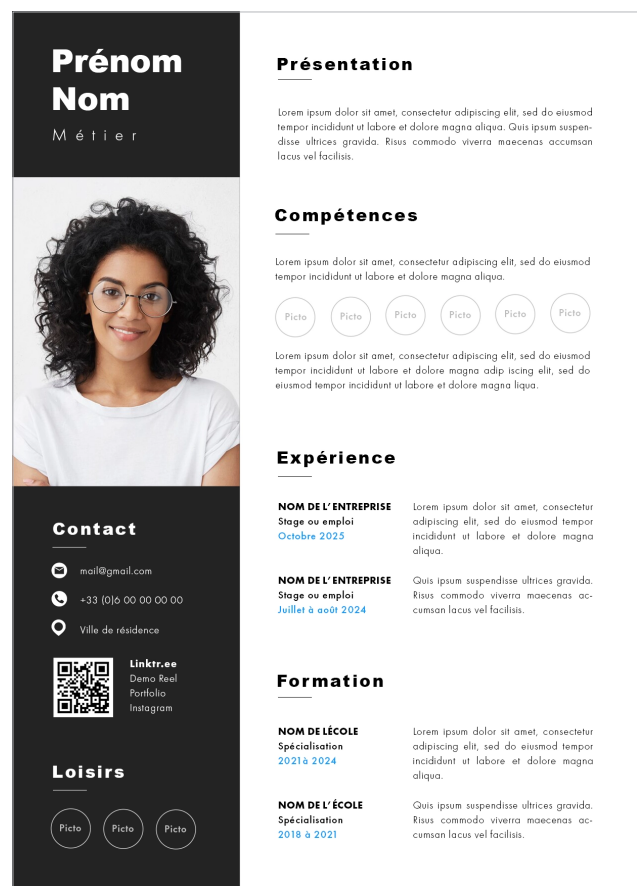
Prénom
Nom
Métier

Contact

mail@gmail.com

+33 (0)6 00 00 00 00

Ville de résidence

Linktr.ee
Demo Reel
Portfolio
Instagram

Loisirs

Picto
Picto
Picto

Présentation

Lorem ipsum dolor sit amet, consectetur adipiscing elit, sed do eiusmod tempor incididunt ut labore et dolore magna aliqua. Quis ipsum suspendisse ultrices gravida. Risus commodo viverra maecenas accumsan lacus vel facilisis.

Compétences

Lorem ipsum dolor sit amet, consectetur adipiscing elit, sed do eiusmod tempor incididunt ut labore et dolore magna aliqua.

Picto
Picto
Picto
Picto
Picto
Picto

Lorem ipsum dolor sit amet, consectetur adipiscing elit, sed do eiusmod tempor incididunt ut labore et dolore magna adip iscing elit, sed do eiusmod tempor incididunt ut labore et dolore magna liqua.

Expérience

NOM DE L'ENTREPRISE
Stage ou emploi
Octobre 2025

Lorem ipsum dolor sit amet, consectetur adipiscing elit, sed do eiusmod tempor incididunt ut labore et dolore magna aliqua.

NOM DE L'ENTREPRISE
Stage ou emploi
Juillet à août 2024

Quis ipsum suspendisse ultrices gravida. Risus commodo viverra maecenas accumsan lacus vel facilisis.

Formation

NOM DE LÉCOLE
Spécialisation
2021à 2024

Lorem ipsum dolor sit amet, consectetur adipiscing elit, sed do eiusmod tempor incididunt ut labore et dolore magna aliqua.

NOM DE L'ÉCOLE
Spécialisation
2018 à 2021

Quis ipsum suspendisse ultrices gravida. Risus commodo viverra maecenas accumsan lacus vel facilisis.